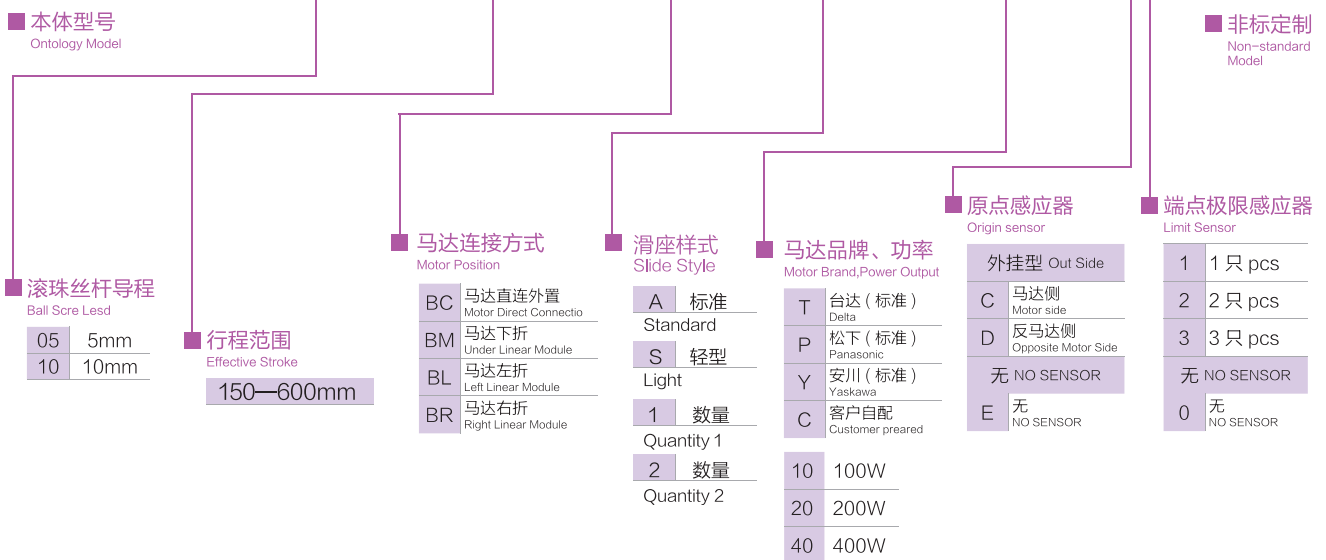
本体型号
Ontology Model

非标定制
Non-standard Model

滚珠丝杆导程
Ball Scre Lesd

| 05 | 5mm |
|---|---|
| 10 | 10mm |

行程范围
Effective Stroke

150—600mm

马达连接方式
Motor Position

| BC | 马达直连外置 Motor Direct Connectio |
|---|---|
| BM | 马达下折 Under Linear Module |
| BL | 马达左折 Left Linear Module |
| BR | 马达右折 Right Linear Module |

滑座样式
Slide Style

| A | 标准 Standard |
|---|---|
| S | 轻型 Light |
| 1 | 数量 Quantity 1 |
| 2 | 数量 Quantity 2 |

马达品牌、功率
Motor Brand,Power Output

| T | 台达（标准） Delta |
|---|---|
| P | 松下（标准） Panasonic |
| Y | 安川（标准） Yaskawa |
| C | 客户自配 Customer preared |

| 10 | 100W |
|---|---|
| 20 | 200W |
| 40 | 400W |

原点感应器
Origin sensor

外挂型 Out Side

| C | 马达侧 Motor side |
|---|---|
| D | 反马达侧 Opposite Motor Side |

无 NO SENSOR

| E | 无 NO SENSOR |
|---|---|

端点极限感应器
Limit Sensor

| 1 | 1 只 pcs |
|---|---|
| 2 | 2 只 pcs |
| 3 | 3 只 pcs |

无 NO SENSOR

| 0 | 无 NO SENSOR |
|---|---|